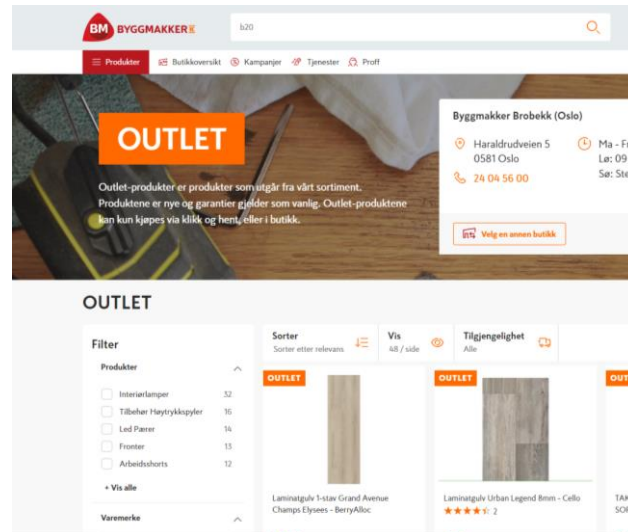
BM BYGGMAKKER

b20

Produkter
Butikkoversikt
Kampanjer
Tjenester
Proff

OUTLET

Outlet-produkter er produkter som utgår fra vårt sortiment. Produktene er nye og garantier gjelder som vanlig. Outlet-produktene kan kun kjøpes via klikk og hent, eller i butikk.

Byggmakker Brobekk (Oslo)

Haraldrudveien 5
0581 Oslo

24 04 56 00

Ma - F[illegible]
Lø: 09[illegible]
Sø: Ste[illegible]

Velg en annen butikk

OUTLET

Filter

Produkter

| | |
|---|---|
| Interiørlamper | 32 |
| Tilbehør Høytrykkspyler | 16 |
| Led Pærer | 14 |
| Fronter | 13 |
| Arbeidsshorts | 12 |

+ Vis alle

Varemerke

Sorter
Sorter etter relevans

Vis
48 / side

Tilgjengelighet
Alle

OUTLET

Laminatgulv 1-stav Grand Avenue Champs Elysees - BerryAlloc

OUTLET

Laminatgulv Urban Legend 8mm - Cello
2

OUT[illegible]

TAK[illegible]
SOR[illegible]